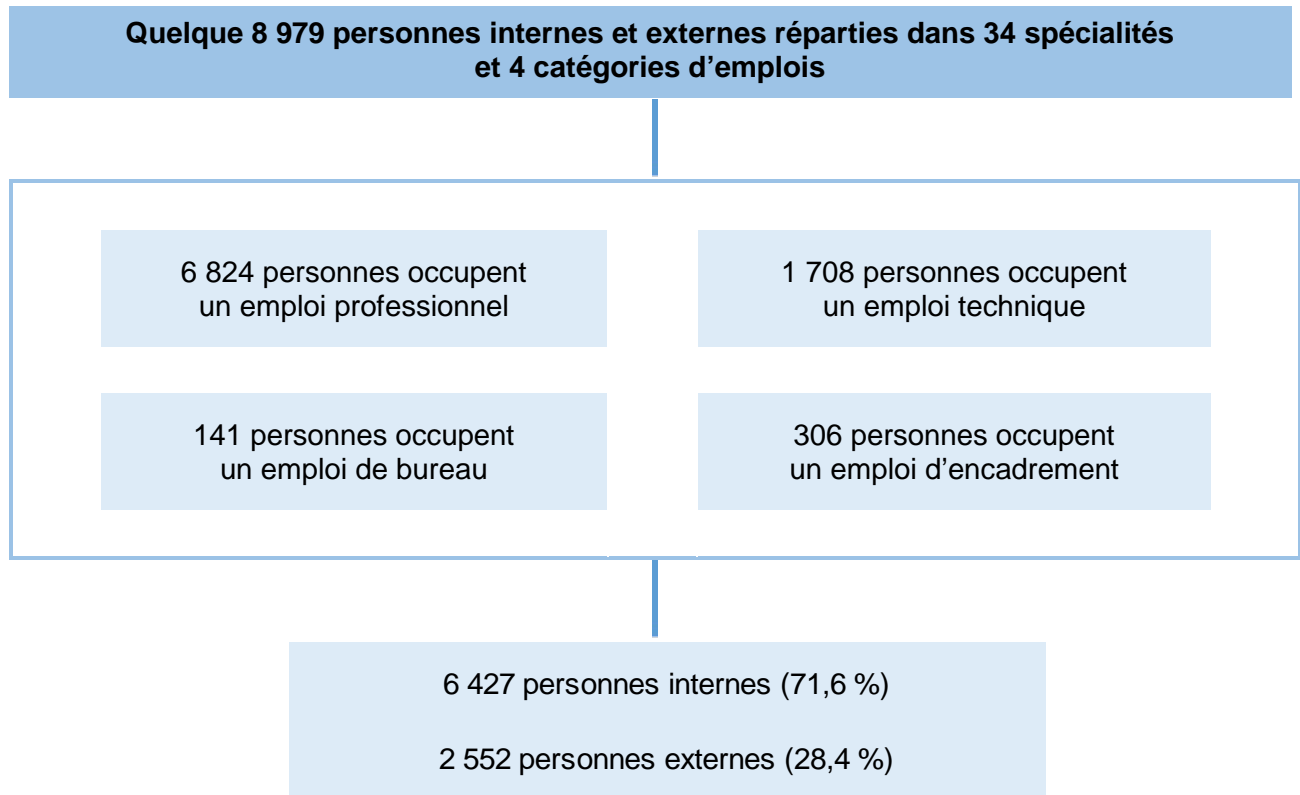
Quelque 8 979 personnes internes et externes réparties dans 34 spécialités et 4 catégories d’emplois

6 824 personnes occupent un emploi professionnel

1 708 personnes occupent un emploi technique

141 personnes occupent un emploi de bureau

306 personnes occupent un emploi d’encadrement

6 427 personnes internes (71,6 %)

2 552 personnes externes (28,4 %)